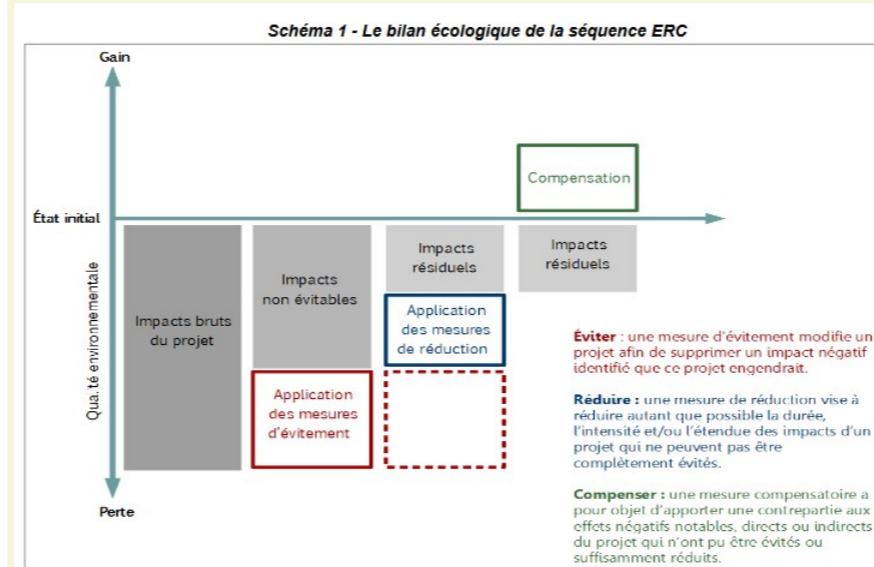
Schéma 1 - Le bilan écologique de la séquence ERC

Gain

État initial

Qua.té environnementale

Perte

Compensation

Impacts bruts du projet

Impacts non évitables

Application des mesures d'évitement

Impacts résiduels

Application des mesures de réduction

Impacts résiduels

Éviter : une mesure d'évitement modifie un projet afin de supprimer un impact négatif identifié que ce projet engendrait.

Réduire : une mesure de réduction vise à réduire autant que possible la durée, l'intensité et/ou l'étendue des impacts d'un projet qui ne peuvent pas être complètement évités.

Compenser : une mesure compensatoire a pour objet d'apporter une contrepartie aux effets négatifs notables, directs ou indirects du projet qui n'ont pu être évités ou suffisamment réduits.